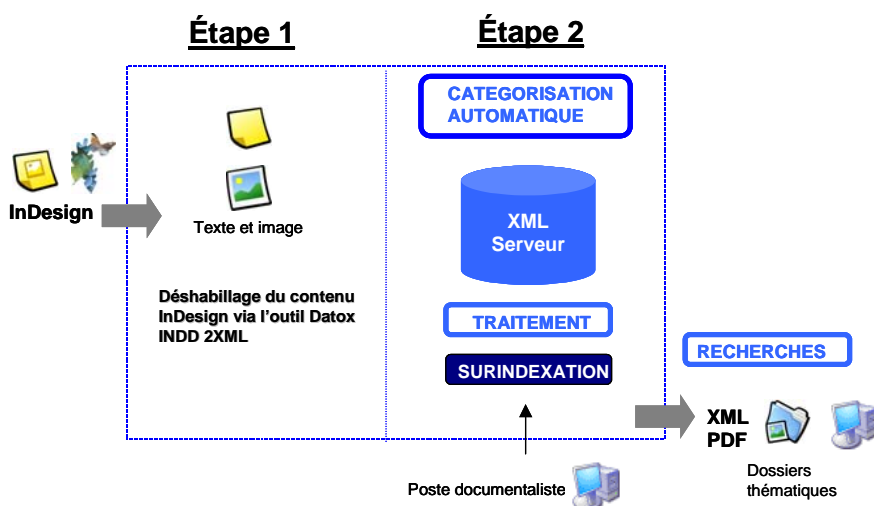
Étape 1

Étape 2

InDesign

Texte et image

Déshabillage du contenu InDesign via l'outil Datox INDD 2XML

CATEGORISATION AUTOMATIQUE

XML Serveur

TRAITEMENT

SURINDEXATION

Poste documentaliste

RECHERCHES

XML PDF

Dossiers thématiques